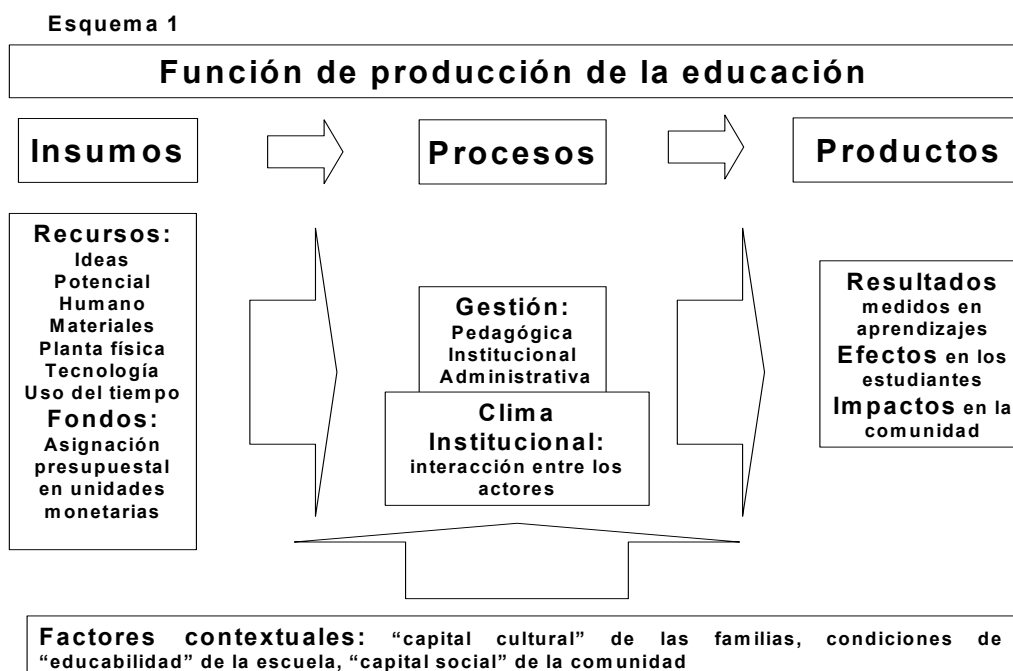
Esquema 1

Función de producción de la educación

Insumos

Procesos

Productos

Recursos:
Ideas
Potencial
Humano
Materiales
Planta física
Tecnología
Uso del tiempo
Fondos:
Asignación
presupuestal
en unidades
monetarias

Gestión:
Pedagógica
Institucional
Administrativa

Clima
Institucional:
interacción entre los
actores

Resultados
medidos en
aprendizajes
Efectos en los
estudiantes
Impactos en la
comunidad

Factores contextuales: "capital cultural" de las familias, condiciones de "educabilidad" de la escuela, "capital social" de la comunidad